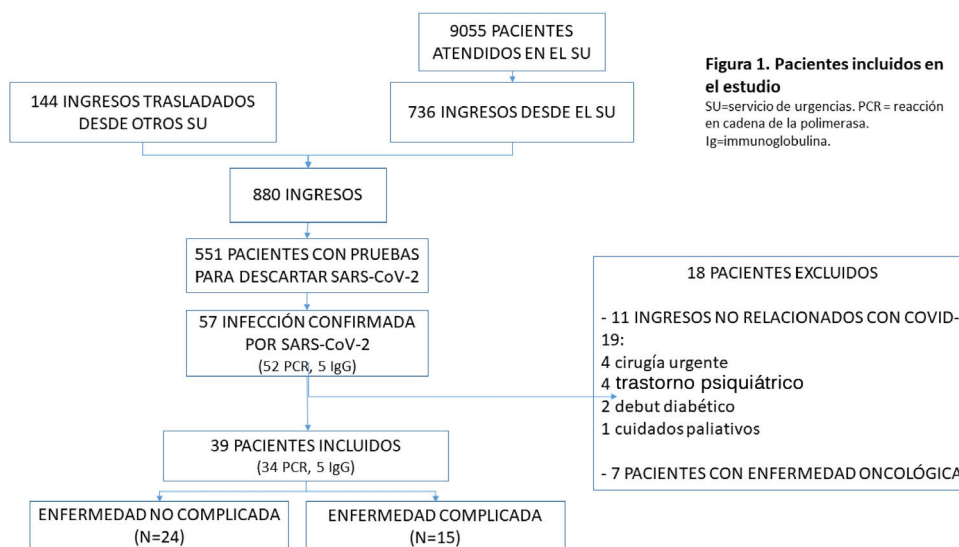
9055 PACIENTES ATENDIDOS EN EL SU

Figura 1. Pacientes incluidos en el estudio
SU=servicio de urgencias. PCR = reacción en cadena de la polimerasa. Ig=immunoglobulina.

144 INGRESOS TRASLADADOS DESDE OTROS SU

736 INGRESOS DESDE EL SU

880 INGRESOS

551 PACIENTES CON PRUEBAS PARA DESCARTAR SARS-CoV-2

57 INFECCIÓN CONFIRMADA POR SARS-CoV-2
(52 PCR, 5 IgG)

18 PACIENTES EXCLUIDOS

- 11 INGRESOS NO RELACIONADOS CON COVID-19:
4 cirugía urgente
4 trastorno psiquiátrico
2 debut diabético
1 cuidados paliativos

- 7 PACIENTES CON ENFERMEDAD ONCOLÓGICA

39 PACIENTES INCLUIDOS
(34 PCR, 5 IgG)

ENFERMEDAD NO COMPLICADA
(N=24)

ENFERMEDAD COMPLICADA
(N=15)